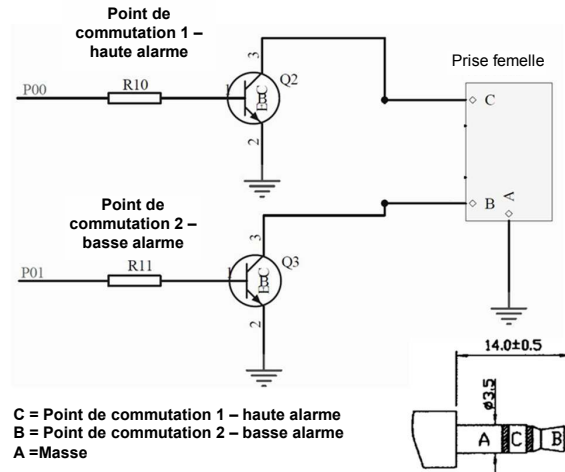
Point de commutation 1 – haute alarme

Prise femelle

P00
R10
Q2
3
1
2
B
C
E
C

Point de commutation 2 – basse alarme

B
A

P01
R11
Q3
3
1
2
B
C
E

14.0±0.5
ø3.5

C = Point de commutation 1 – haute alarme
B = Point de commutation 2 – basse alarme
A =Masse

A
C
B